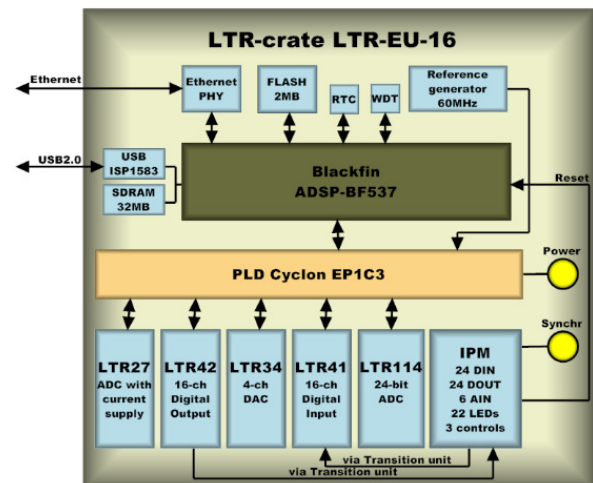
LTR-crate LTR-EU-16

Ethernet

Ethernet PHY

FLASH 2MB

RTC

WDT

Reference generator 60MHz

USB2.0

USB ISP1583

SDRAM 32MB

Blackfin ADSP-BF537

Reset

Power

PLD Cyclon EP1C3

Synchr

LTR27 ADC with current supply

LTR42 16-ch Digital Output

LTR34 4-ch DAC

LTR41 16-ch Digital Input

LTR114 24-bit ADC

IPM 24 DIN 24 DOUT 6 AIN 22 LEDs 3 controls

via Transition unit

via Transition unit